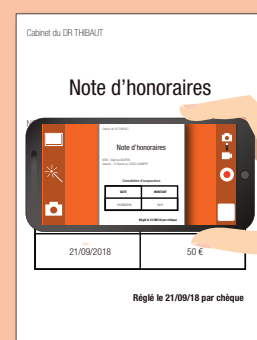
Cabinet du DR THIBAUT

Note d'honoraires

Cabinet du DR THIBAUT

Note d'honoraires

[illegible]

Consultation d'acupuncture

| DATE | MONTANT |
|---|---|
| 21/09/2018 | 50 € |

Réglé le 21/09/18 par chèque

| 21/09/2018 | 50 € |
|---|---|

Réglé le 21/09/18 par chèque